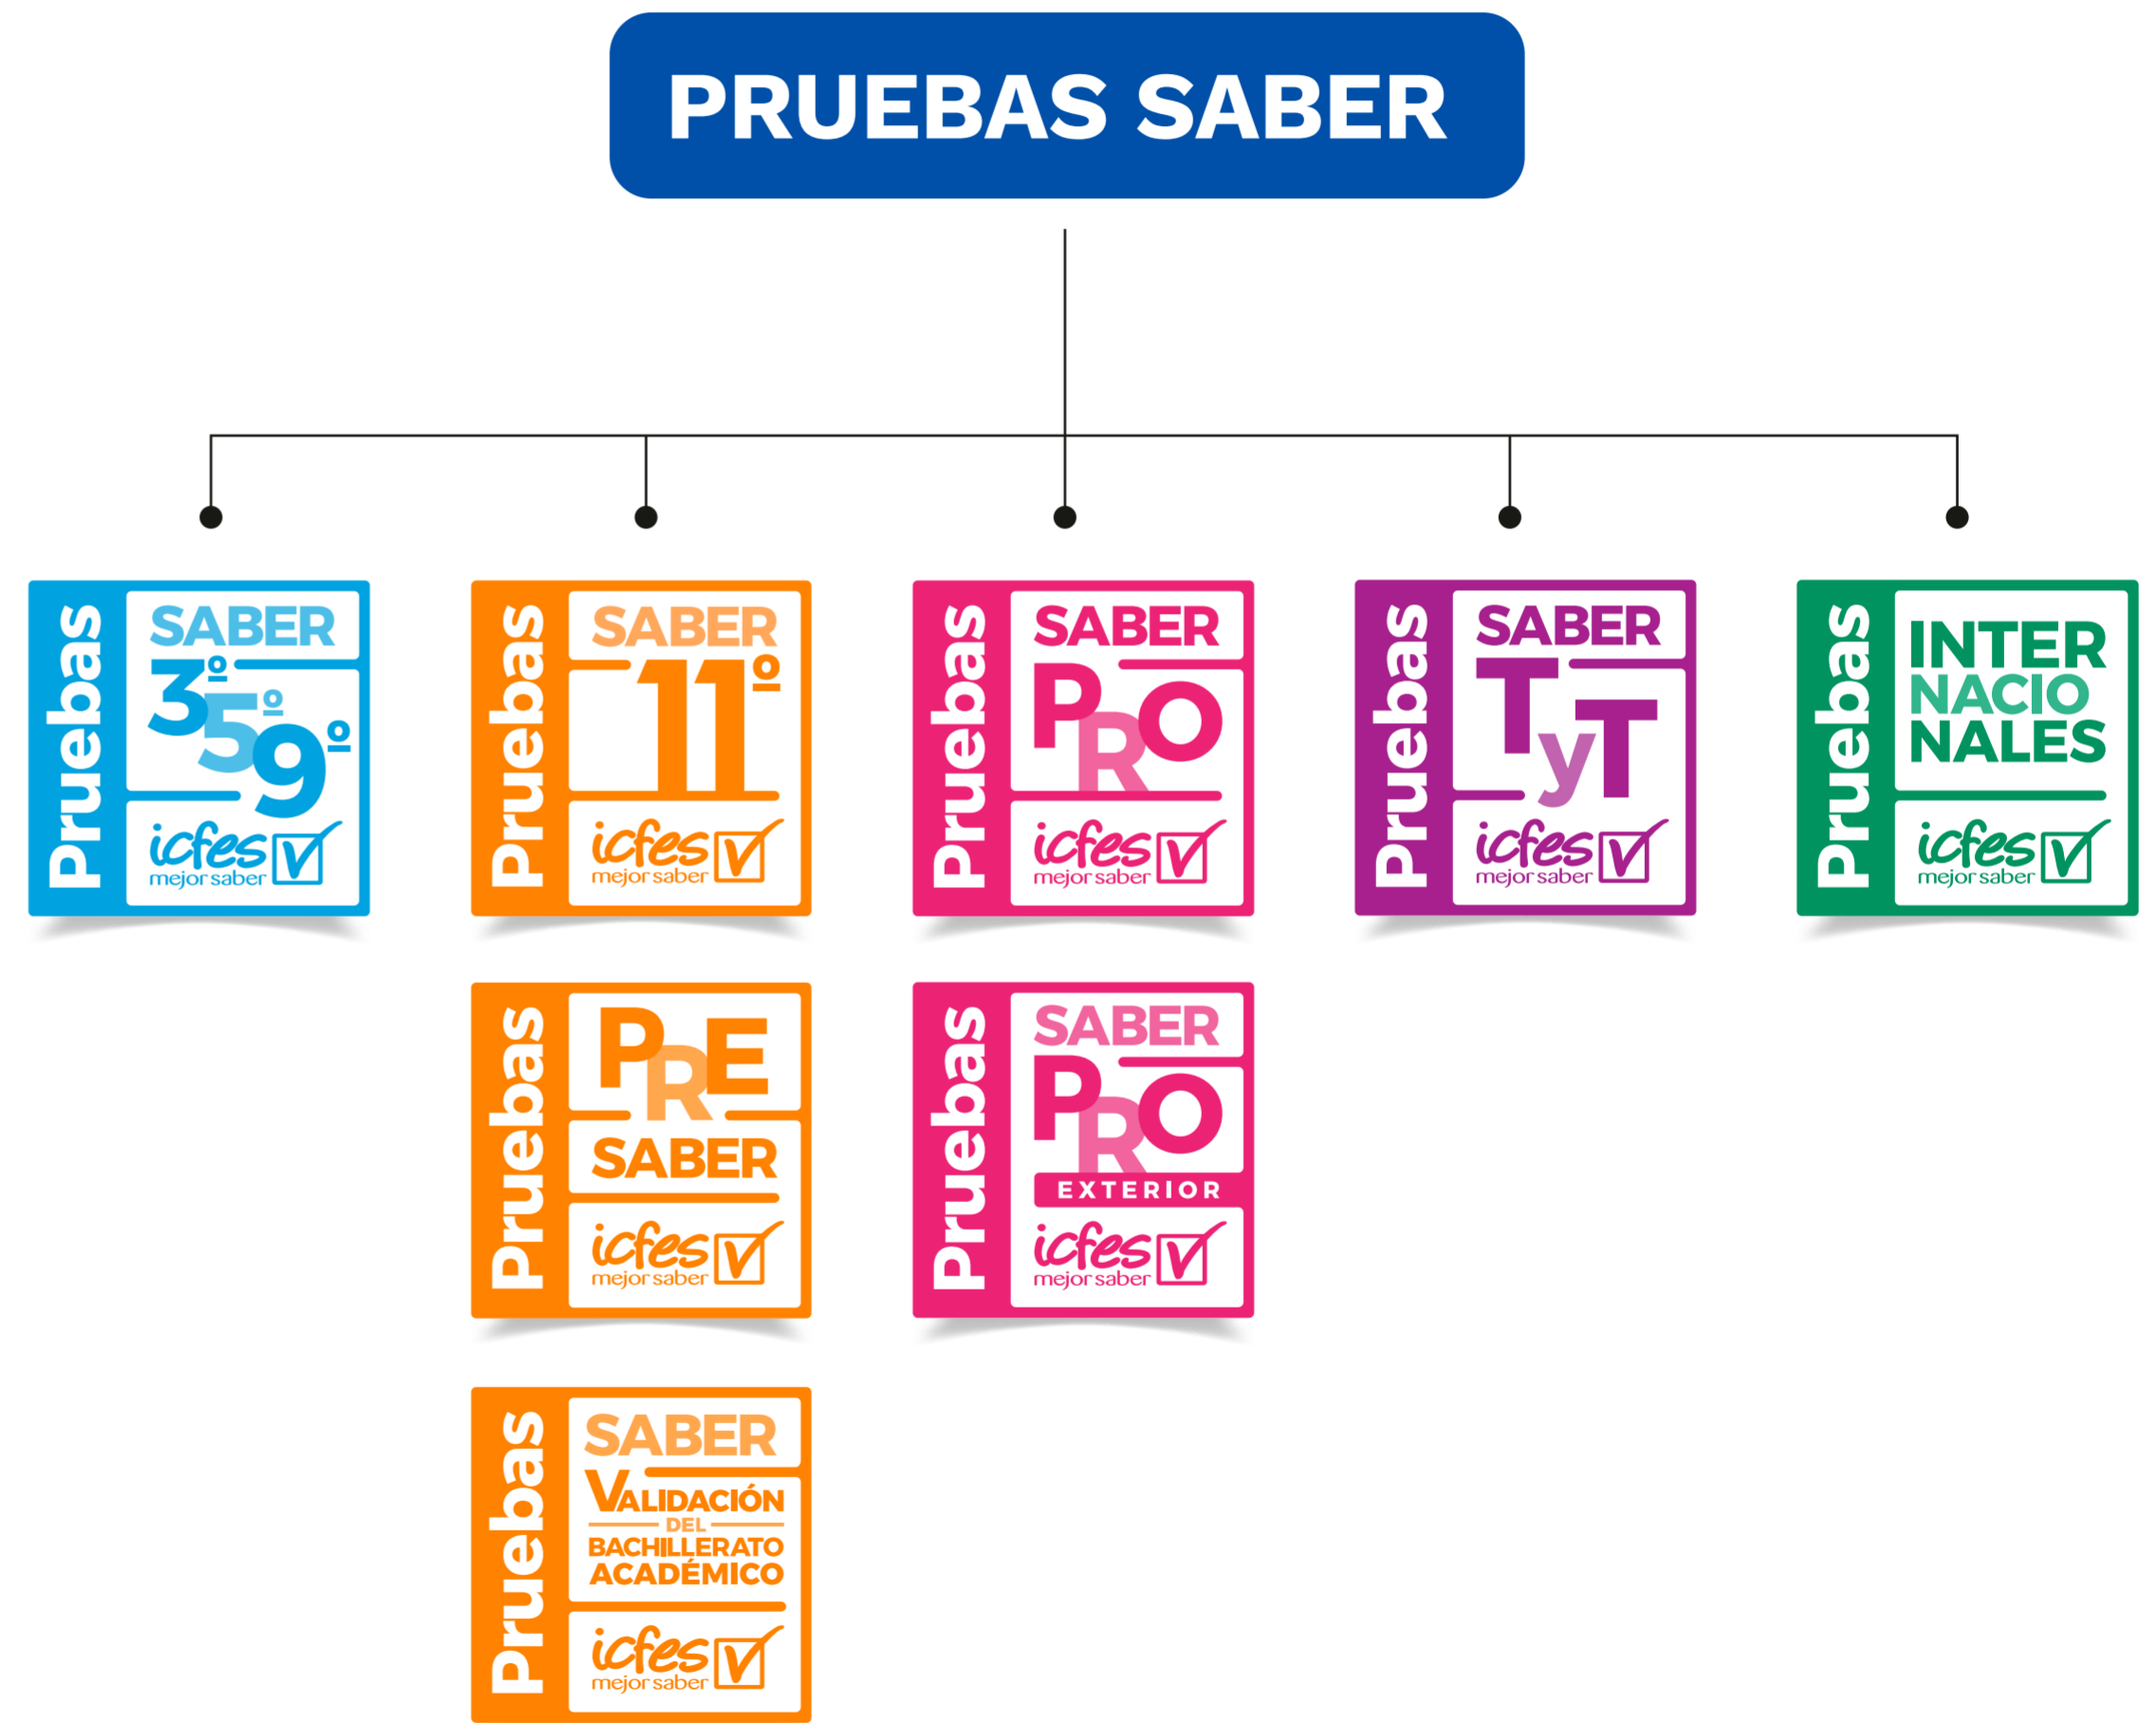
PRUEBAS SABER

Pruebas
SABER
3º 5º 9º
icfes
mejor saber

Pruebas
SABER
11º
icfes
mejor saber

Pruebas
SABER
PRO
icfes
mejor saber

Pruebas
SABER
TyT
icfes
mejor saber

Pruebas
INTER
NACIO
NALES
icfes
mejor saber

Pruebas
PRE
SABER
icfes
mejor saber

Pruebas
SABER
PRO
EXTERIOR
icfes
mejor saber

Pruebas
SABER
VALIDACIÓN
DEL
BACHILLERATO
ACADÉMICO
icfes
mejor saber